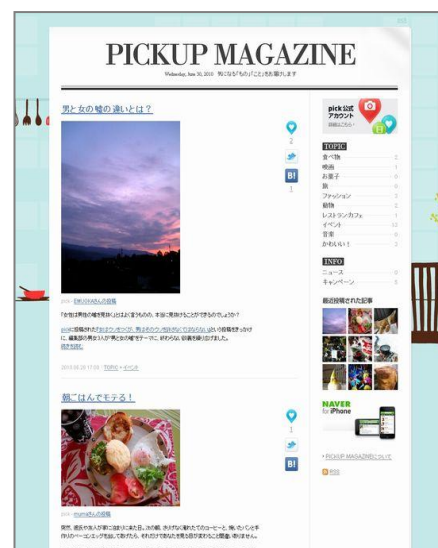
PICKUP MAGAZINE

Wednesday, June 30, 2010 気になる"もの"と"こと"をお届けします

男と女の嘘の違いとは？

2

B!

1

pick · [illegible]さんの投稿

「女性は男性の嘘を見抜けるはまります。本当に見抜けることができるのでしょうか？

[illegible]

2010.06.28 17:00 | TOPIC • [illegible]

朝ごはんでモテる！

B!

pick · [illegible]さんの投稿

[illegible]

pick 公式アカウント

TOPIC

食べ物

映画

お菓子

飲

ファッション

動物

レストランカフェ

イベント

音楽

かわいい！

INFO

ニュース

キャンペーン

最近投稿された記事

NAVER for iPhone

• PICKUP MAGAZINEについて